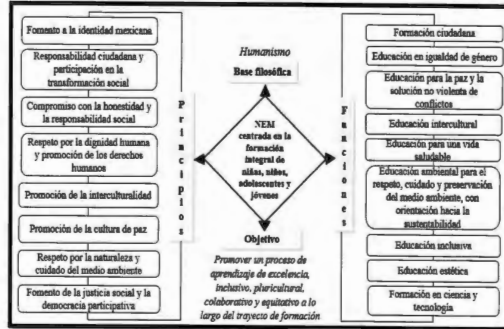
Fomento a la identidad mexicana

Responsabilidad ciudadana y participación en la transformación social

Compromiso con la honestidad y la responsabilidad social

Respeto por la dignidad humana y promoción de los derechos humanos

Promoción de la interculturalidad

Promoción de la cultura de paz

Respeto por la naturaleza y cuidado del medio ambiente

Fomento de la justicia social y la democracia participativa

Principios

Humanismo

Base filosófica

NEM centrada en la formación integral de niñas, niños, adolescentes y jóvenes

Objetivo

Promover un proceso de aprendizaje de excelencia, inclusivo, pluricultural, colaborativo y equitativo a lo largo del trayecto de formación

Funciones

Formación ciudadana

Educación en igualdad de género

Educación para la paz y la solución no violenta de conflictos

Educación intercultural

Educación para una vida saludable

Educación ambiental para el respeto, cuidado y preservación del medio ambiente, con orientación hacia la sustentabilidad

Educación inclusiva

Educación estética

Formación en ciencia y tecnología